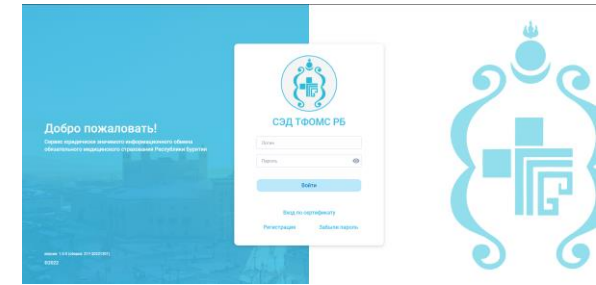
Добро пожаловать!

Сервис юридически значимого информационного обмена обязательного медицинского страхования Республики Бурятия

СЭД ТФОМС РБ

Логин

Пароль

Войти

Вход по сертификату

Регистрация

Забыли пароль

версия: 1.0.0 (сборка: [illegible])

©2022